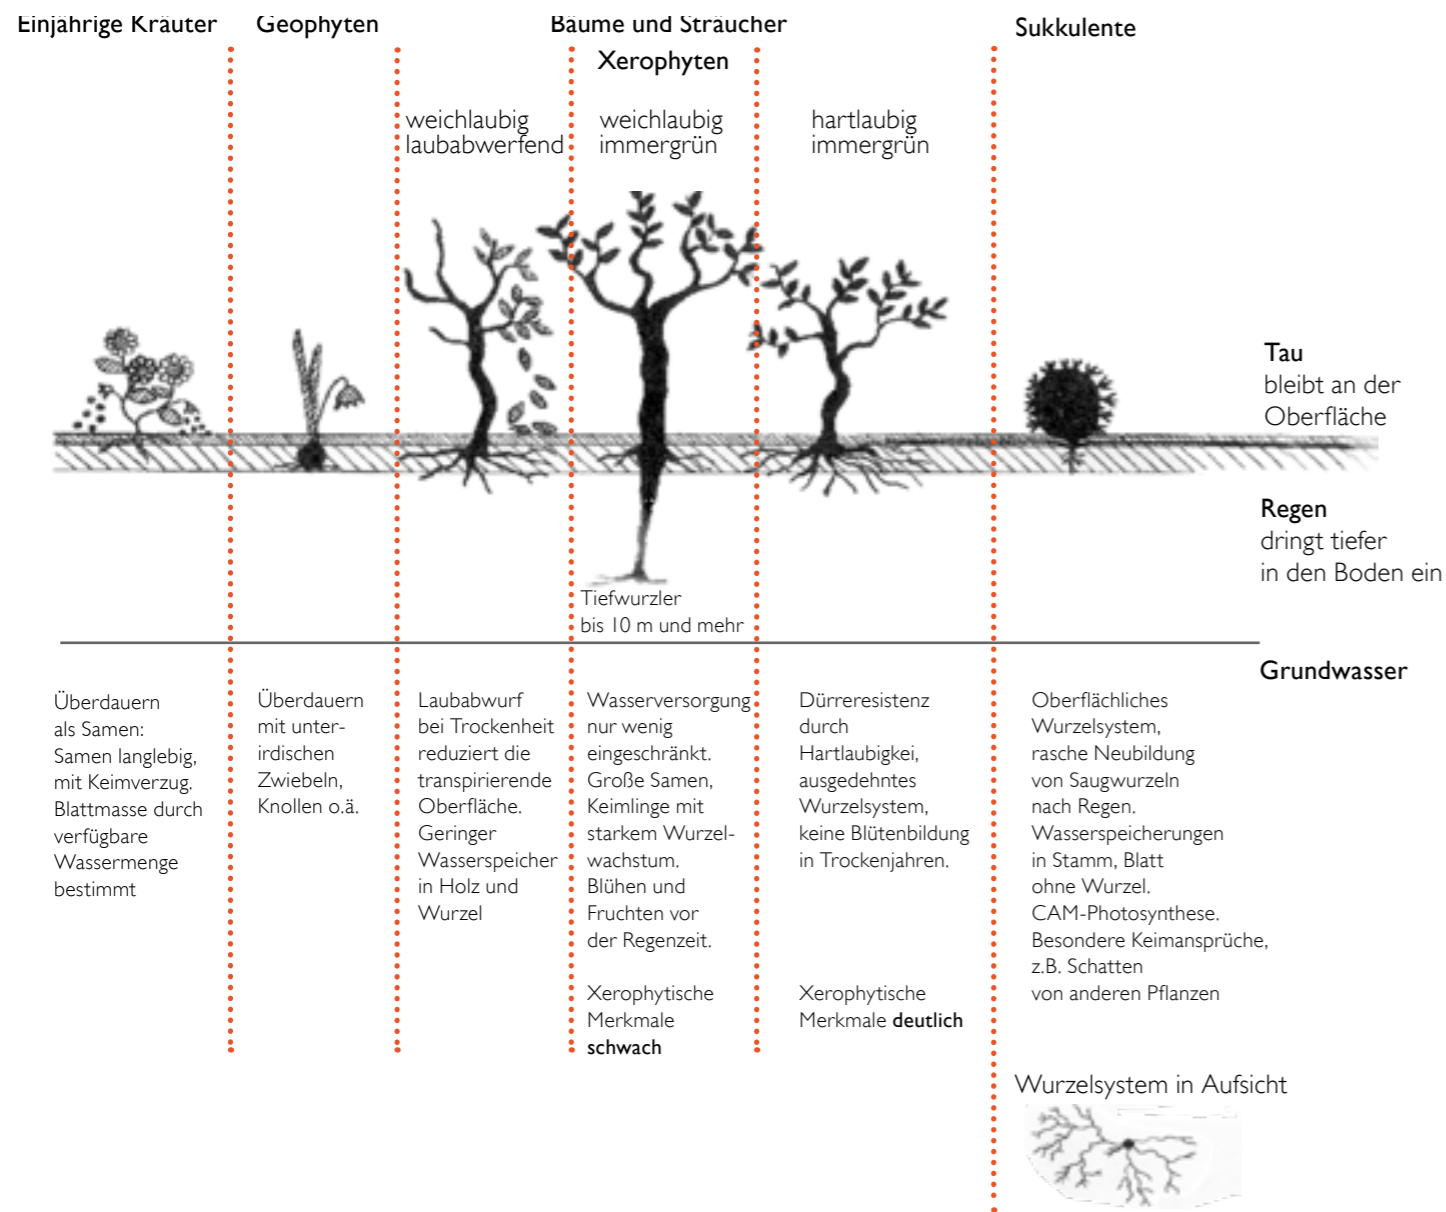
Einjährige Kräuter

Geophyten

Bäume und Sträucher

Xerophyten

Sukkulente

weichlaubig laubabwerfend

weichlaubig immergrün

hartlaubig immergrün

Tau bleibt an der Oberfläche

Regen dringt tiefer in den Boden ein

Tiefwurzler bis 10 m und mehr

Grundwasser

Überdauern als Samen: Samen langlebig, mit Keimverzug. Blattmasse durch verfügbare Wassermenge bestimmt

Überdauern mit unterirdischen Zwiebeln, Knollen o.ä.

Laubabwurf bei Trockenheit reduziert die transpirierende Oberfläche. Geringer Wasserspeicher in Holz und Wurzel

Wasserversorgung nur wenig eingeschränkt. Große Samen, Keimlinge mit starkem Wurzelwachstum. Blühen und Fruchten vor der Regenzeit.

Xerophytische Merkmale **schwach**

Dürreresistenz durch Hartlaubigkei, ausgedehntes Wurzelsystem, keine Blütenbildung in Trockenjahren.

Xerophytische Merkmale **deutlich**

Oberflächliches Wurzelsystem, rasche Neubildung von Saugwurzeln nach Regen. Wasserspeicherungen in Stamm, Blatt ohne Wurzel. CAM-Photosynthese. Besondere Keimansprüche, z.B. Schatten von anderen Pflanzen

Wurzelsystem in Aufsicht